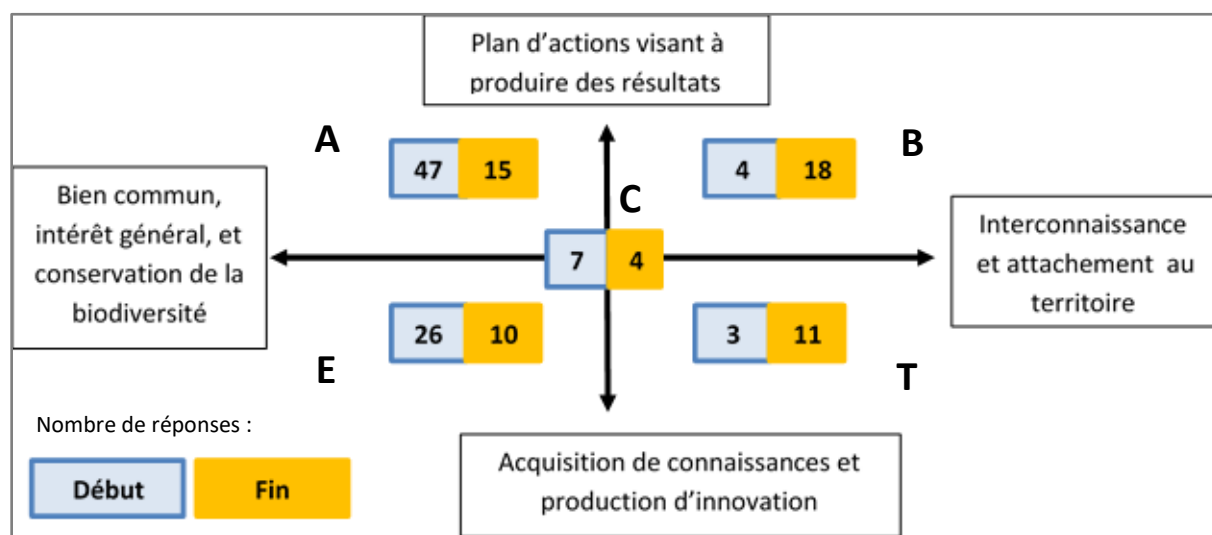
Plan d'actions visant à produire des résultats

A

47 15

4 18

B

C

Bien commun, intérêt général, et conservation de la biodiversité

7 4

Interconnaissance et attachement au territoire

26 10

3 11

E

T

Nombre de réponses :

Début

Fin

Acquisition de connaissances et production d'innovation